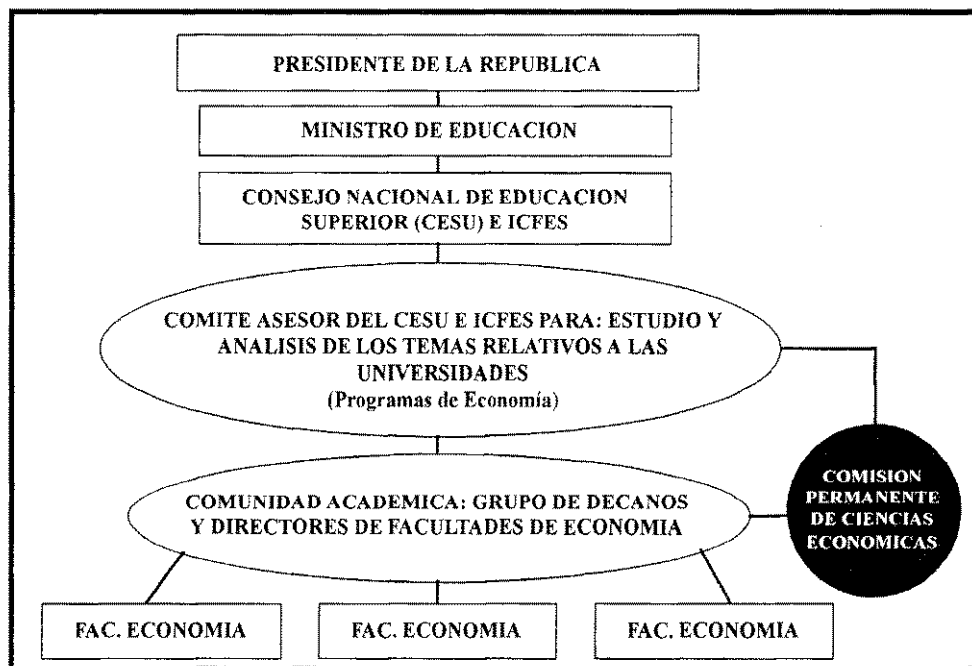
PRESIDENTE DE LA REPUBLICA

MINISTRO DE EDUCACION

CONSEJO NACIONAL DE EDUCACION SUPERIOR (CESU) E ICFES

COMITE ASESOR DEL CESU E ICFES PARA: ESTUDIO Y ANALISIS DE LOS TEMAS RELATIVOS A LAS UNIVERSIDADES (Programas de Economía)

COMISION PERMANENTE DE CIENCIAS ECONOMICAS

COMUNIDAD ACADEMICA: GRUPO DE DECANOS Y DIRECTORES DE FACULTADES DE ECONOMIA

FAC. ECONOMIA

FAC. ECONOMIA

FAC. ECONOMIA